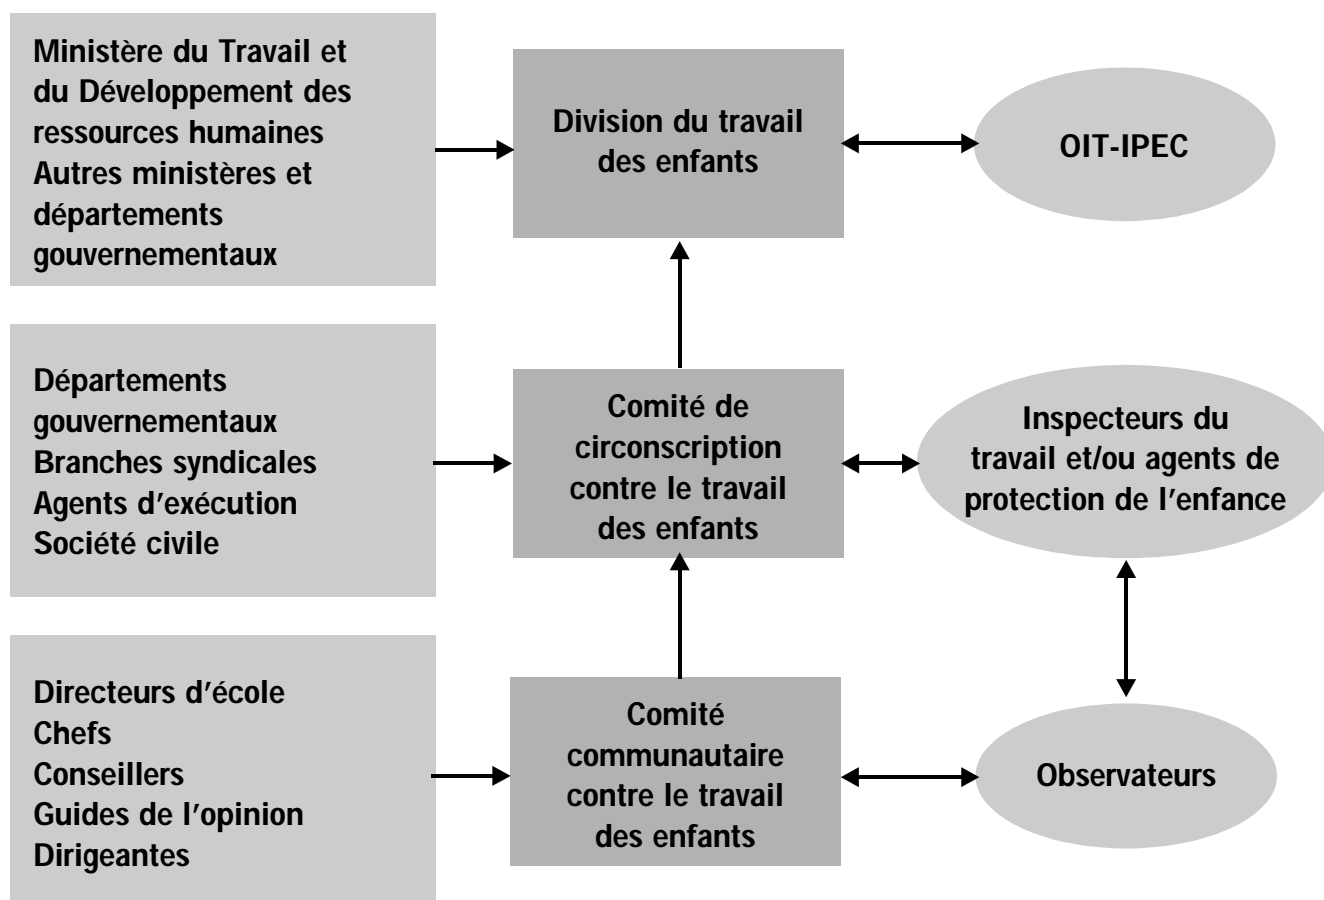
Ministère du Travail et du Développement des ressources humaines
Autres ministères et départements gouvernementaux

Division du travail des enfants

OIT-IPEC

Départements gouvernementaux
Branches syndicales
Agents d'exécution
Société civile

Comité de circonscription contre le travail des enfants

Inspecteurs du travail et/ou agents de protection de l'enfance

Directeurs d'école
Chefs
Conseillers
Guides de l'opinion
Dirigeantes

Comité communautaire contre le travail des enfants

Observateurs